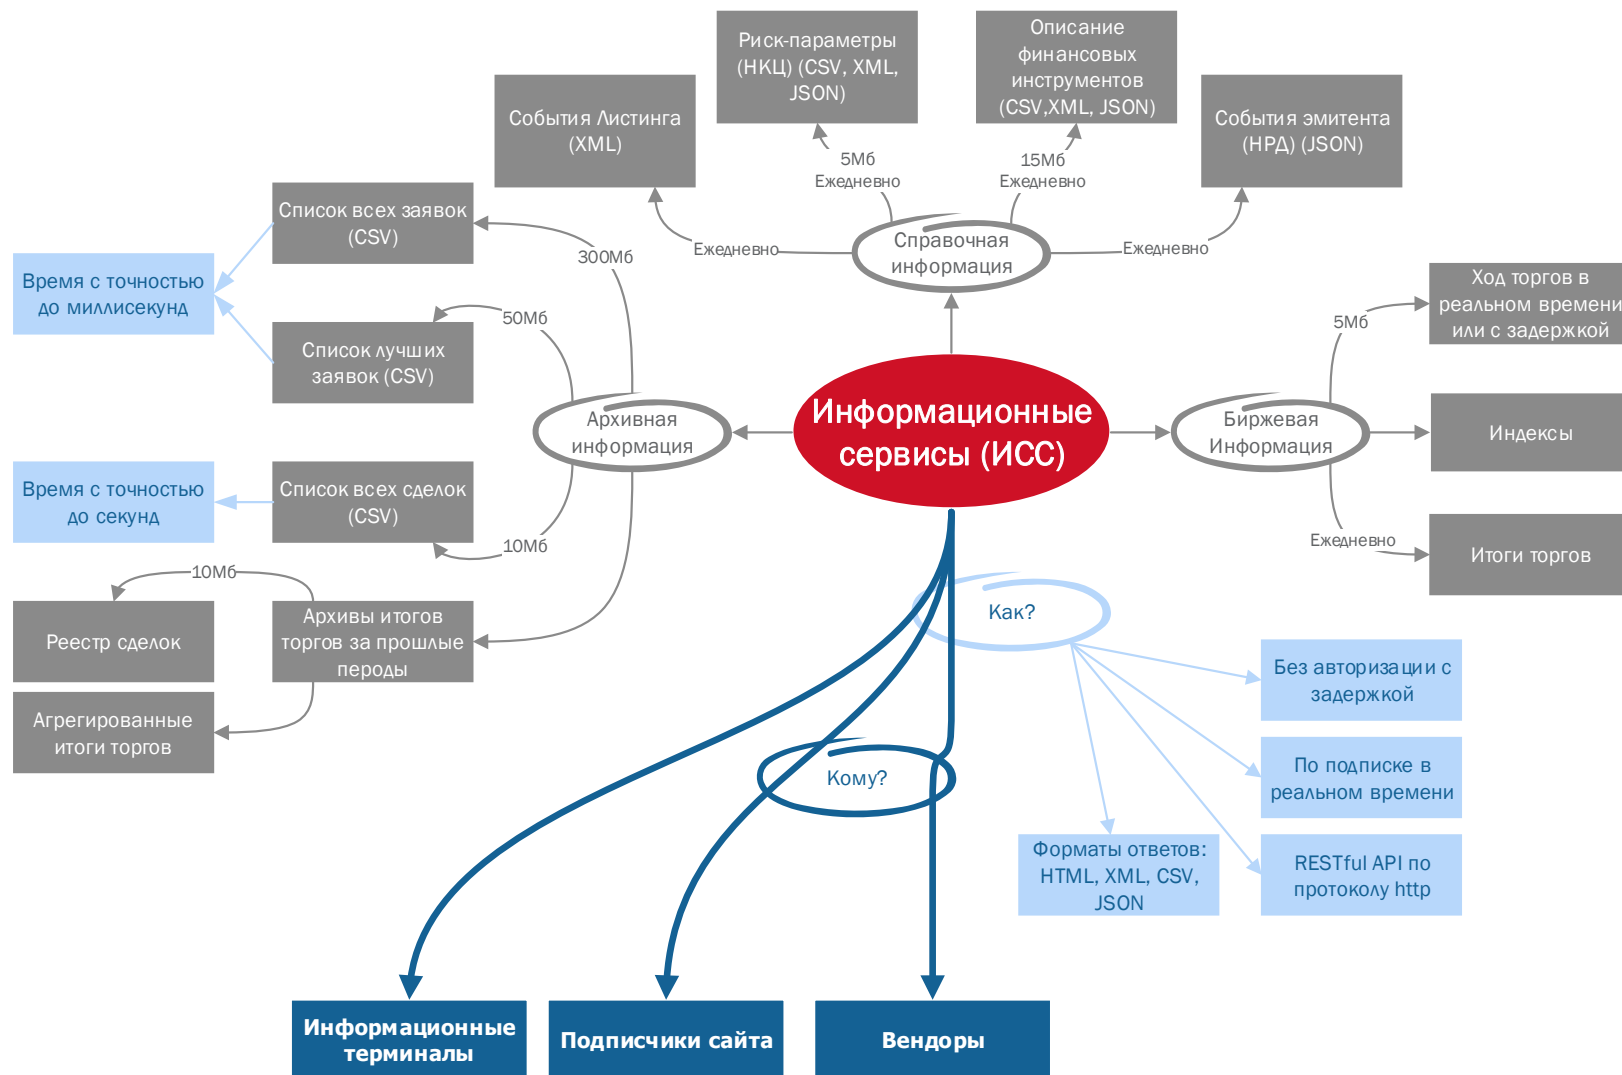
Риск-параметры (НКЦ) (CSV, XML, JSON)

Описание финансовых инструментов (CSV,XML, JSON)

События Листинга (XML)

События эмитента (НРД) (JSON)

5Мб Ежедневно

15Мб Ежедневно

Ежедневно

Ежедневно

Справочная информация

Список всех заявок (CSV)

300Мб

Время с точностью до миллисекунд

50Мб

Список лучших заявок (CSV)

Архивная информация

Информационные сервисы (ИСС)

Биржевая Информация

Ход торгов в реальном времени или с задержкой

5Мб

Индексы

Время с точностью до секунд

Список всех сделок (CSV)

10Мб

Ежедневно

Итоги торгов

10Мб

Реестр сделок

Архивы итогов торгов за прошлые пероды

Как?

Агрегированные итоги торгов

Без авторизации с задержкой

По подписке в реальном времени

Кому?

Форматы ответов: HTML, XML, CSV, JSON

RESTful API по протоколу http

Информационные терминалы

Подписчики сайта

Вендоры